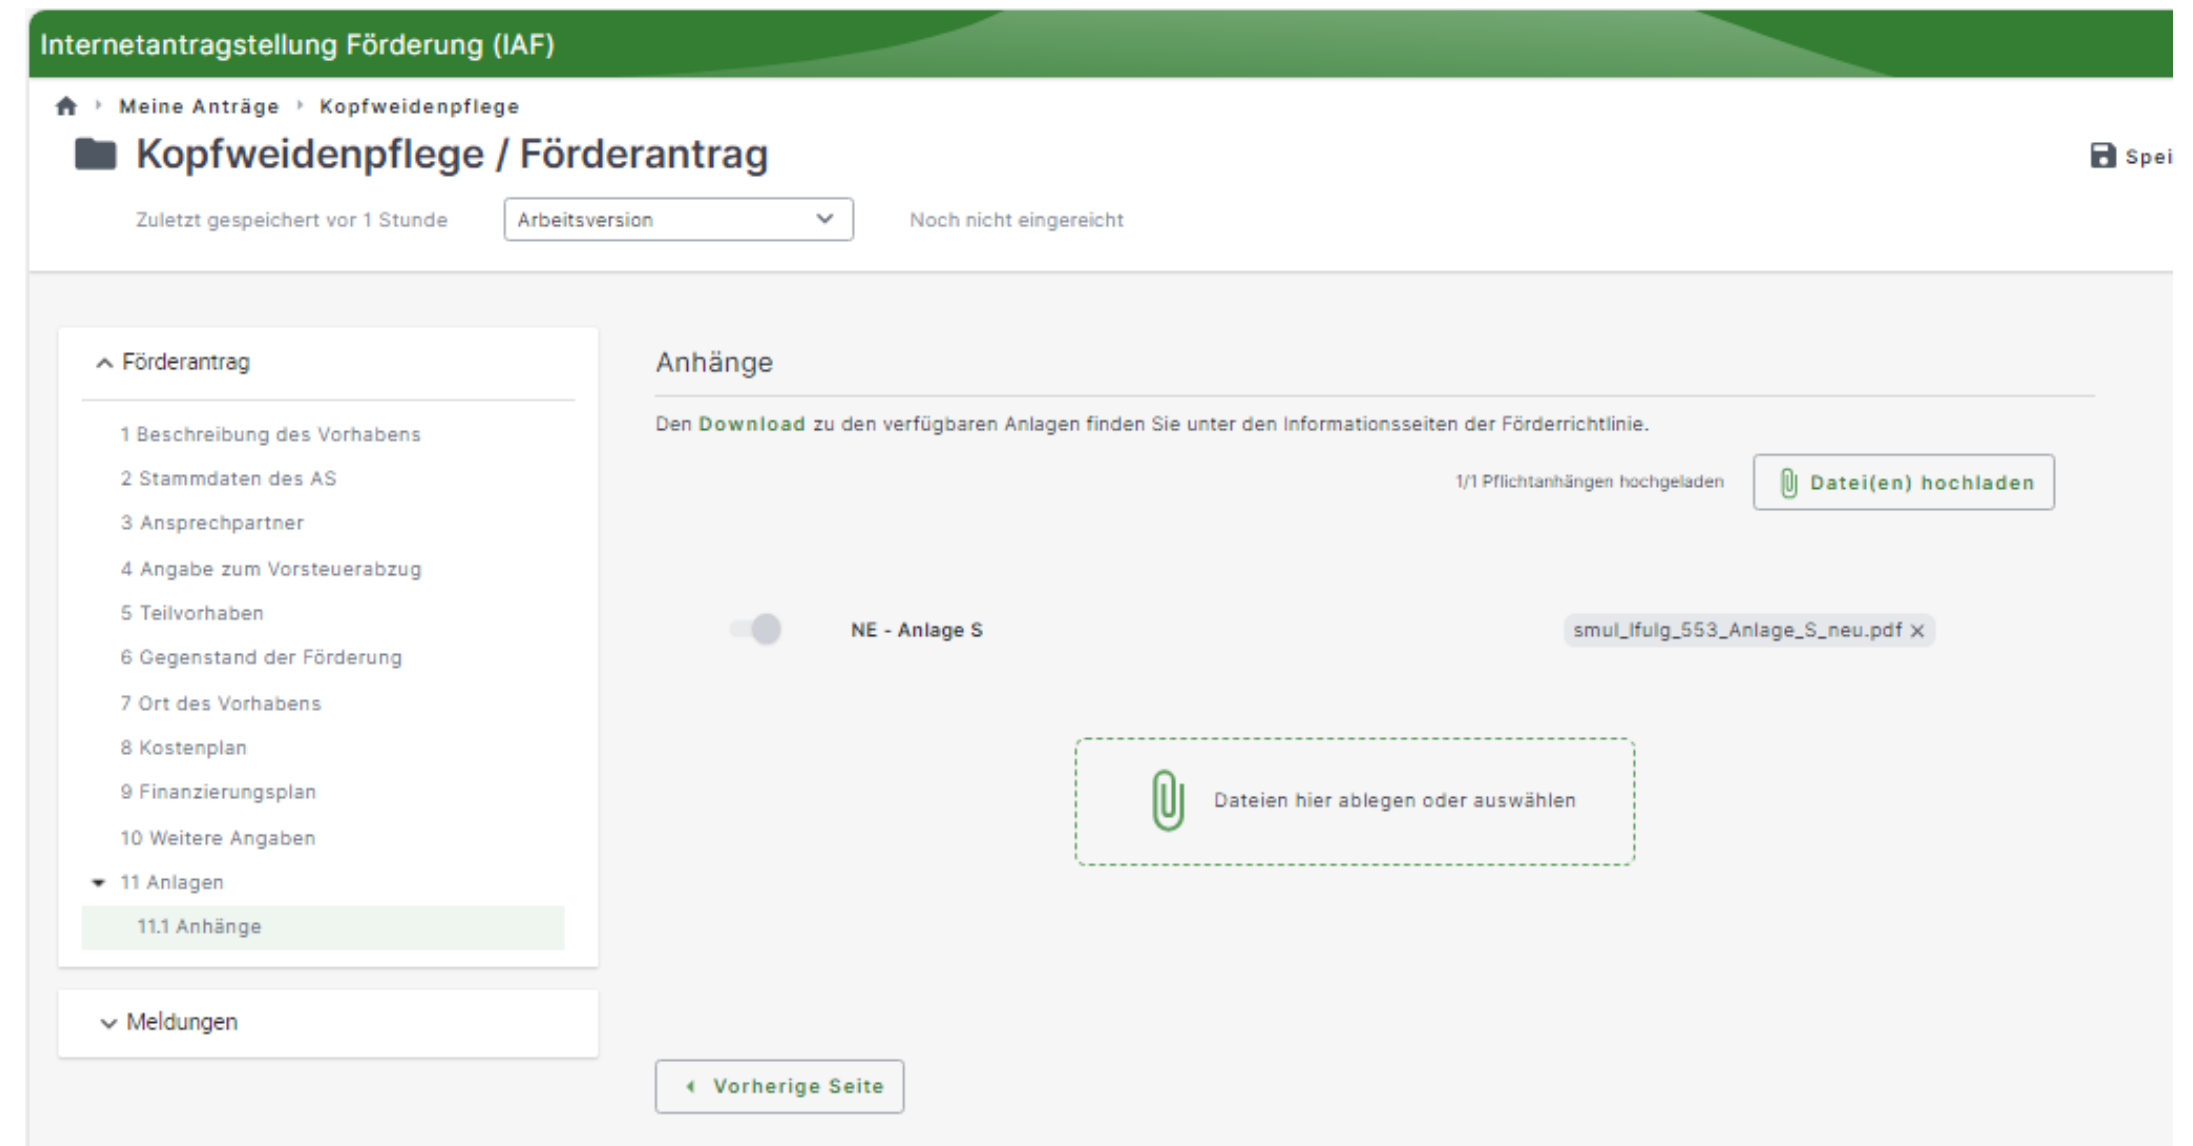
Internetantragstellung Förderung (IAF)

Meine Anträge › Kopfweidenpflege

Kopfweidenpflege / Förderantrag

Spei

Zuletzt gespeichert vor 1 Stunde

Arbeitsversion

Noch nicht eingereicht

Förderantrag

1 Beschreibung des Vorhabens
2 Stammdaten des AS
3 Ansprechpartner
4 Angabe zum Vorsteuerabzug
5 Teilvorhaben
6 Gegenstand der Förderung
7 Ort des Vorhabens
8 Kostenplan
9 Finanzierungsplan
10 Weitere Angaben
11 Anlagen
11.1 Anhänge

Meldungen

Anhänge

Den Download zu den verfügbaren Anlagen finden Sie unter den Informationsseiten der Förderrichtlinie.

1/1 Pflichtanhängen hochgeladen

Datei(en) hochladen

NE - Anlage S

smul_lfulg_553_Anlage_S_neu.pdf ×

Dateien hier ablegen oder auswählen

Vorherige Seite